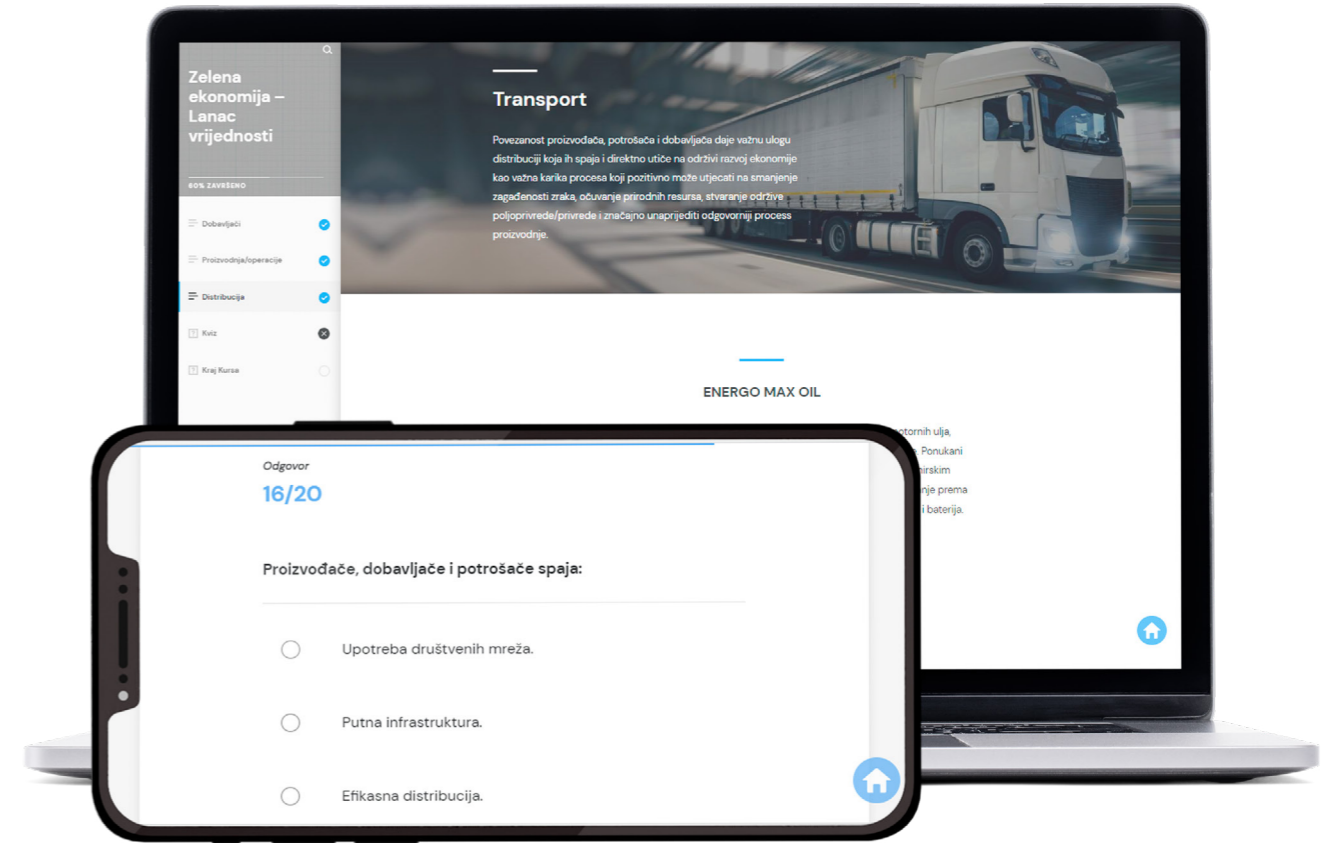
Zelena ekonomija – Lanac vrijednosti

60% ZAVRŠENO

Dobavljači

Proizvodnja/operacije

Distribucija

Kviz

Kraj Kursa

Transport

Povezanost proizvođača, potrošača i dobavljača daje važnu ulogu distribuciji koja ih spaja i direktno utiče na održivi razvoj ekonomije kao važna karika procesa koji pozitivno može utjecati na smanjenje zagađenosti zraka, očuvanje prirodnih resursa, stvaranje održive poljoprivrede/privrede i značajno unaprijediti odgovorniji process proizvodnje.

ENERGO MAX OIL

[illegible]otornih ulja, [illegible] Ponukani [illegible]irskim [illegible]nje prema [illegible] i baterija.

Odgovor

16/20

Proizvođače, dobavljače i potrošače spaja:

Upotreba društvenih mreža.

Putna infrastruktura.

Efikasna distribucija.